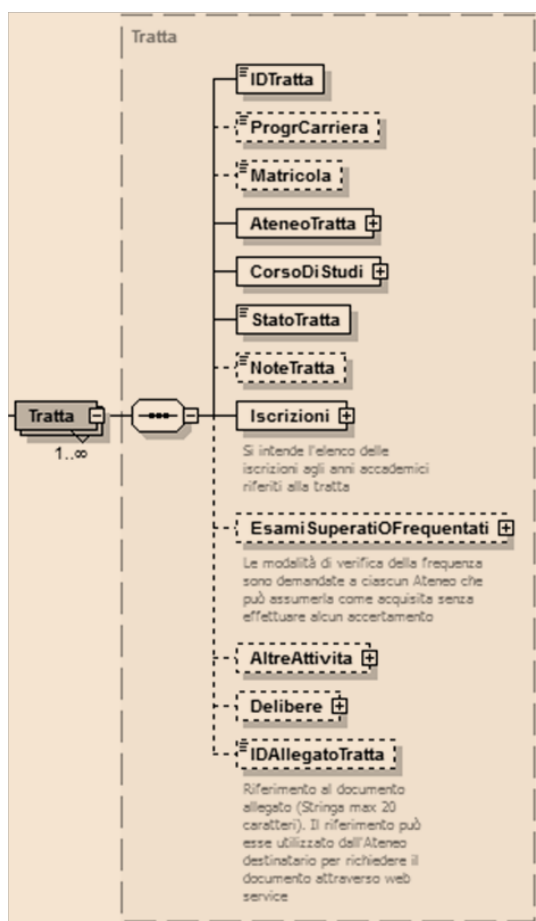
Tratta

IDTratta

ProgrCarriera

Matricola

AteneoTratta

CorsoDiStudi

StatoTratta

NoteTratta

Tratta

1..∞

Iscrizioni

Si intende l'elenco delle iscrizioni agli anni accademici riferiti alla tratta

EsamiSuperatiOFrequentati

Le modalità di verifica della frequenza sono demandate a ciascun Ateneo che può assumerla come acquisita senza effettuare alcun accertamento

AltreAttivita

Delibere

IDAllegatoTratta

Riferimento al documento allegato (Stringa max 20 caratteri). Il riferimento può esse utilizzato dall'Ateneo destinatario per richiedere il documento attraverso web service